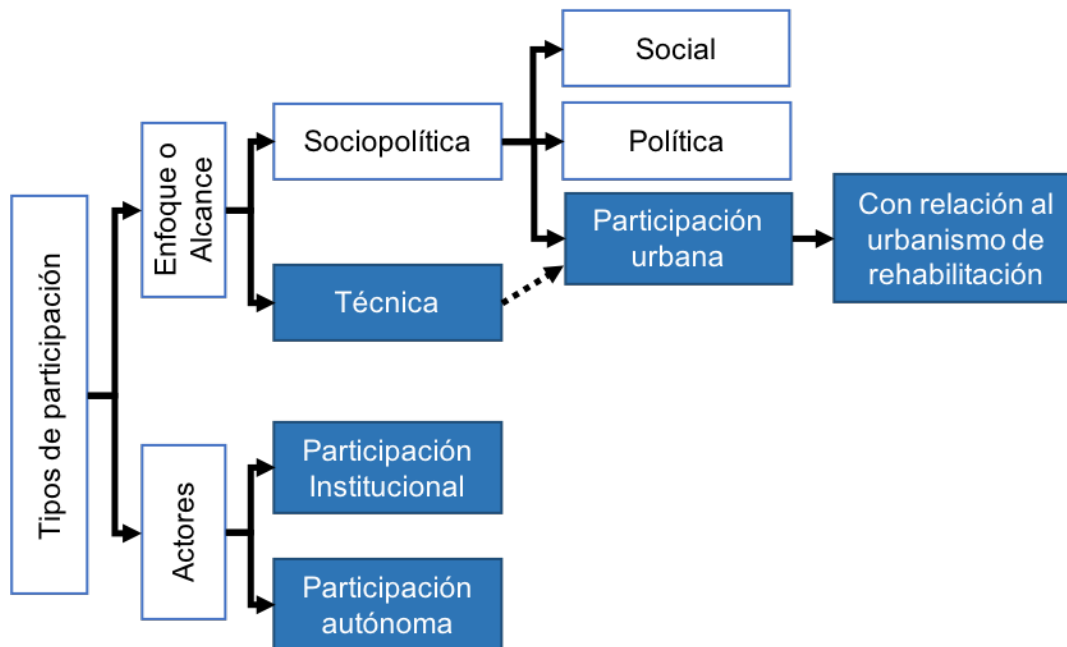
Tipos de participación

Enfoque o Alcance

Sociopolítica

Social

Política

Participación urbana

Con relación al urbanismo de rehabilitación

Técnica

Actores

Participación Institucional

Participación autónoma